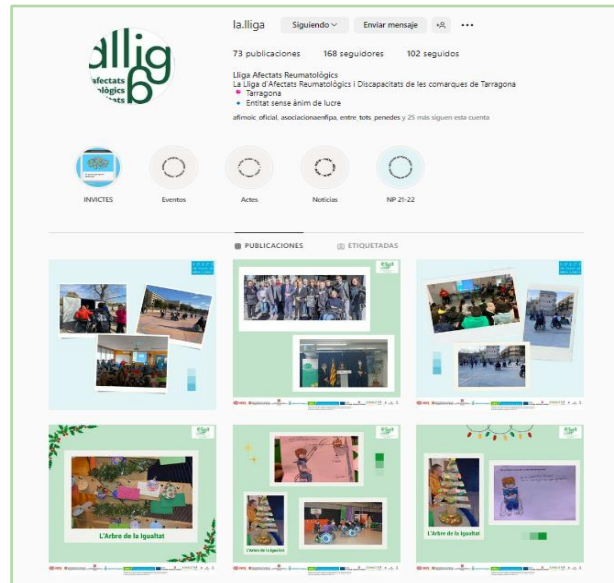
lliga
Afectats
lògics

la.lliga
Siguiendo
Enviar mensaje

73 publicaciones 168 seguidores 102 seguidos

Lliga Afectats Reumatològics
La Lliga d'Afectats Reumatològics i Discapacitats de les comarques de Tarragona
Tarragona
Entitat sense ànim de lucre

afimoic_oficial, asociacionaenfipa, entre_tots_penedes y 25 más siguen esta cuenta

INVICTES
Eventos
Actes
Notícias
NP 21-22

PUBLICACIONES
ETIQUETADAS

L'Arbre de la Igualtat
L'Arbre de la Igualtat
L'Arbre de la Igualtat